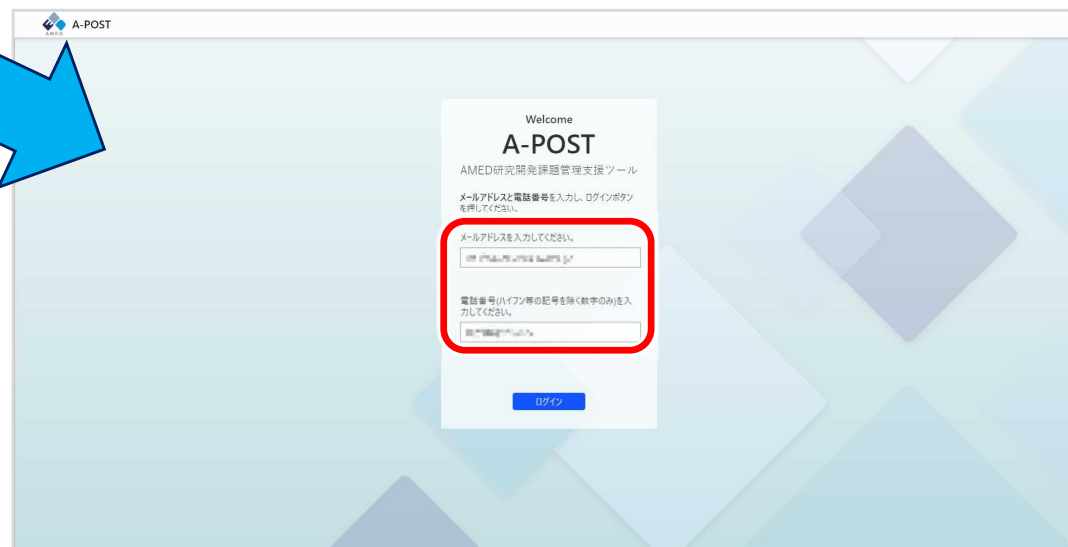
AMED A-POST

Welcome

A-POST

AMED研究開発課題管理支援ツール

メールアドレスと電話番号を入力し、ログインボタンを押してください。

メールアドレスを入力してください。

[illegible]

電話番号(ハイフン等の記号を除く数字のみ)を入力してください。

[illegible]

ログイン